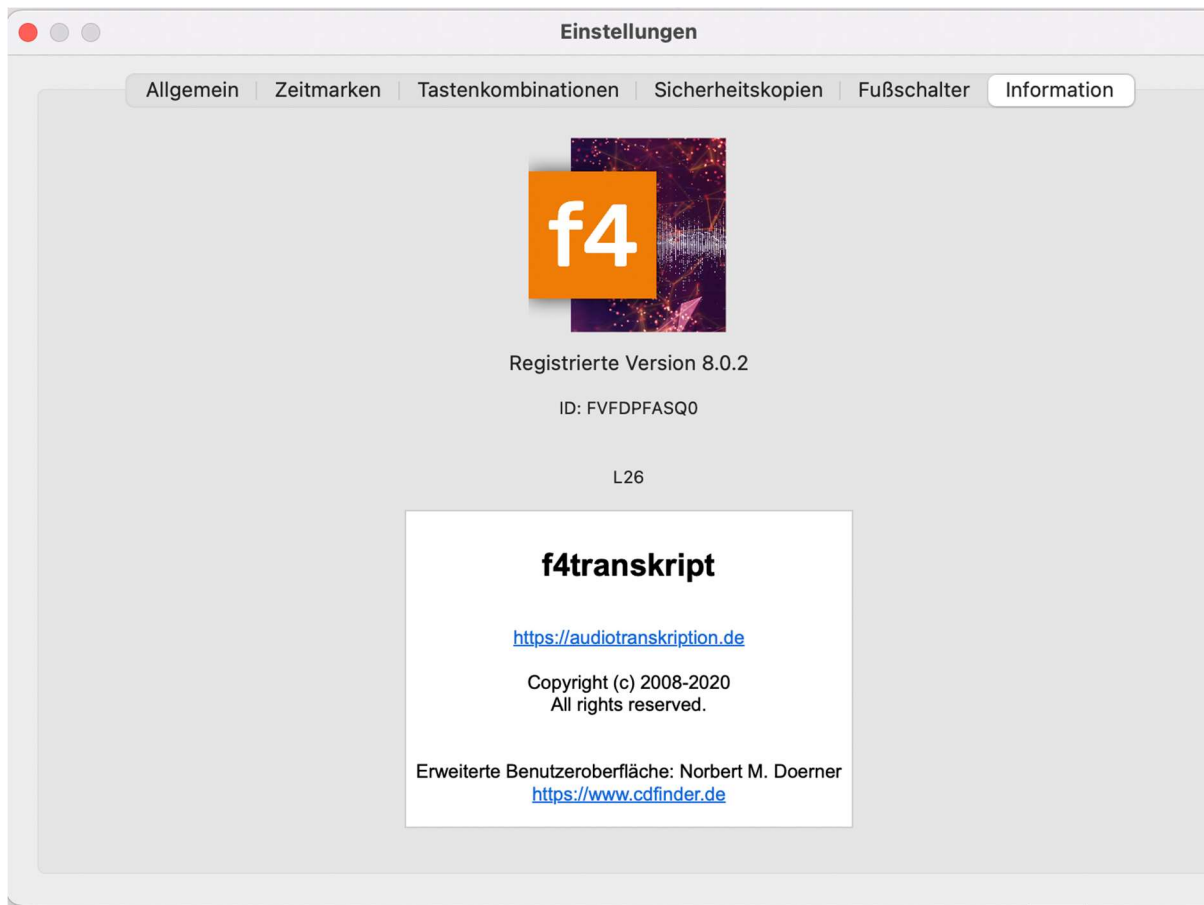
Einstellungen

Allgemein | Zeitmarken | Tastenkombinationen | Sicherheitskopien | Fußschalter | Information

f4

Registrierte Version 8.0.2

ID: FVFDPFASQ0

L26

f4transkript

https://audiotranskription.de

Copyright (c) 2008-2020
All rights reserved.

Erweiterte Benutzeroberfläche: Norbert M. Doerner
https://www.cdfinder.de